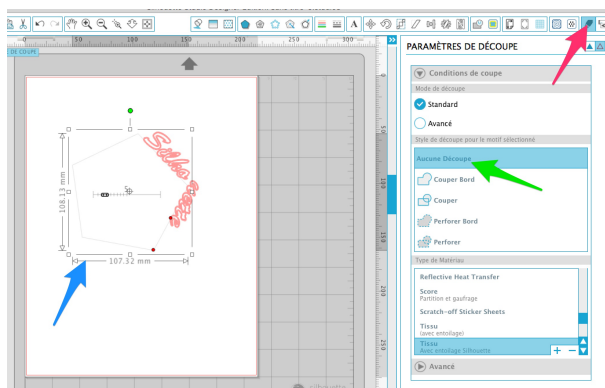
100
150
200
250
300
DÉCOUPE
108.13 mm
107.32 mm
PARAMÈTRES DE DÉCOUPE
Conditions de coupe
Mode de découpe
Standard
Avancé
Style de découpe pour le motif sélectionné
Aucune Découpe
Couper Bord
Couper
Perforer Bord
Perforer
Type de Matériau
Reflective Heat Transfer
Score
Partition et gaufrage
Scratch-off Sticker Sheets
Tissu
(avec entoilage)
Tissu
Avec entoilage Silhouette
Avancé